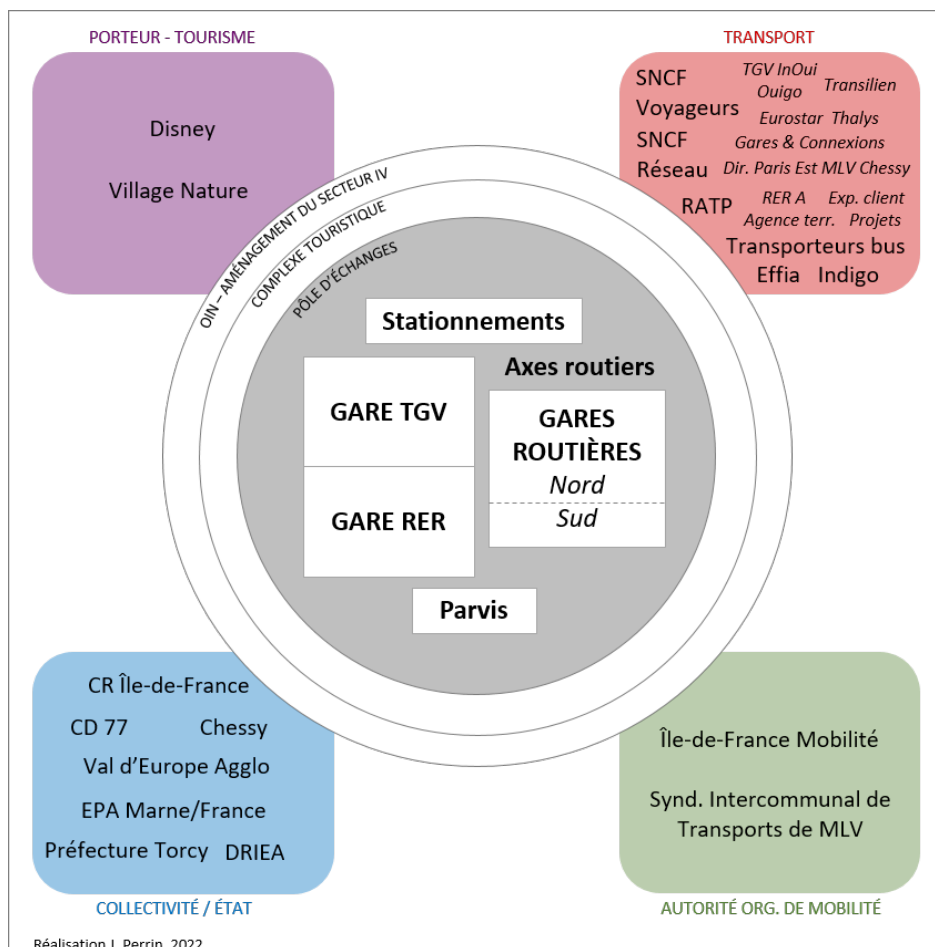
PORTEUR - TOURISME

Disney

Village Nature

TRANSPORT

SNCF Voyageurs
TGV InOui
Ouigo
Transilien
Eurostar Thalys

SNCF Réseau
Gares & Connexions
Dir. Paris Est MLV Chessy

RATP
RER A
Exp. client
Agence terr.
Projets

Transporteurs bus
Effia Indigo

OIN – AMÉNAGEMENT DU SECTEUR IV
COMPLEXE TOURISTIQUE
PÔLE D'ÉCHANGES

Stationnements

Axes routiers

GARE TGV

GARE RER

GARES ROUTIÈRES
Nord
Sud

Parvis

CR Île-de-France
CD 77 Chessy
Val d'Europe Agglo
EPA Marne/France
Préfecture Torcy DRIEA

COLLECTIVITÉ / ÉTAT

Île-de-France Mobilité

Synd. Intercommunal de Transports de MLV

AUTORITÉ ORG. DE MOBILITÉ

Réalisation J. Perrin, 2022